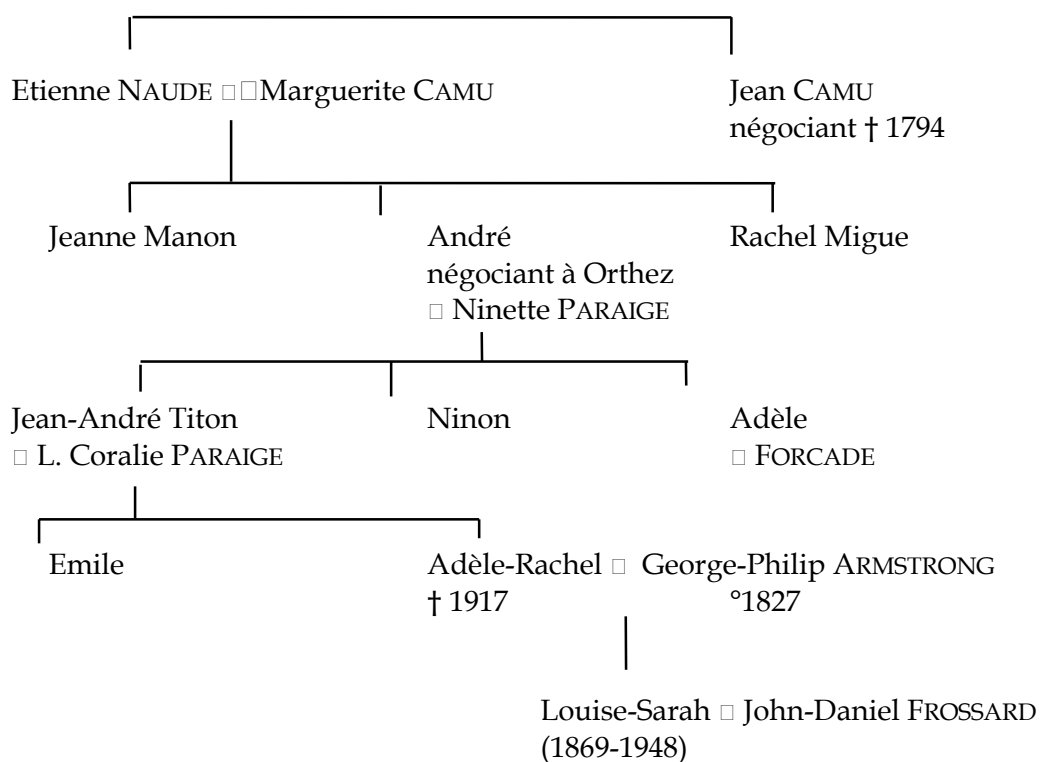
Etienne NAUDE □□Marguerite CAMU

Jean CAMU
négociant † 1794

Jeanne Manon

André
négociant à Orthez
□ Ninette PARAIGE

Rachel Migue

Jean-André Titon
□ L. Coralie PARAIGE

Ninon

Adèle
□ FORCADE

Emile

Adèle-Rachel □ George-Philip ARMSTRONG
† 1917 °1827

Louise-Sarah □ John-Daniel FROSSARD
(1869-1948)